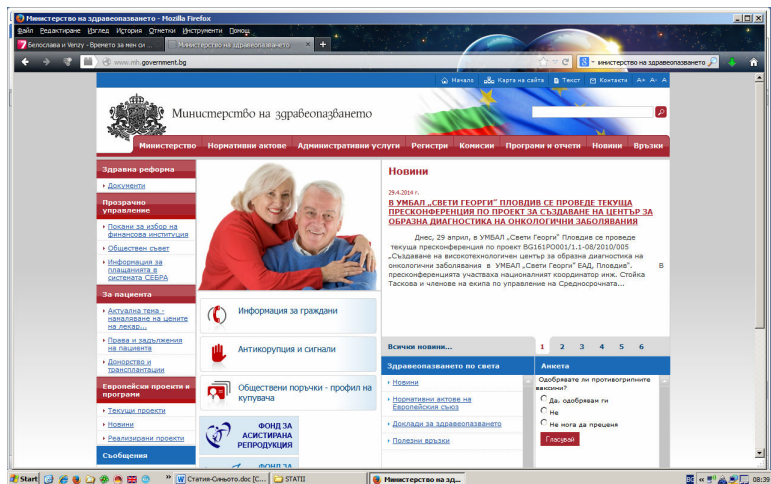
Министерство на здравеопазването - Mozilla Firefox

Файл Редактиране Изглед История Отметки Инструменти Помощ

Белослава и Verzy - Времето за мен си ... | Министерство на здравеопазването

www.mh.government.bg

Министерство на здравеопазването

Начало | Карта на сайта | Текст | Контакти | A+ A- A

Министерство | Нормативни актове | Административни услуги | Регистри | Комисии | Програми и отчети | Новини | Връзки

Здравна реформа
Документи

Прозрачно управление
Покани за избор на финансова институция
Обществен съвет
Информация за плащанията в системата СЕБРА

За пациента
Актуална тема - наклаляване на цените на лекар...
Права и задължения на пациента
Донорство и трансплантации

Европейски проекти и програми
Текущи проекти
Новини
Реализирани проекти

Съобщения

Информация за граждани

Антикорупция и сигнали

Обществени поръчки - профил на купувача

ФОНД ЗА АСИСТИРАНА РЕПРОДУКЦИЯ

ФОНД ЗА

Новини

29.4.2014 г.

В УМБАЛ „СВЕТИ ГЕОРГИ" ПЛОВДИВ СЕ ПРОВЕДЕ ТЕКУЩА ПРЕСКОНФЕРЕНЦИЯ ПО ПРОЕКТ ЗА СЪЗДАВАНЕ НА ЦЕНТЪР ЗА ОБРАЗНА ДИАГНОСТИКА НА ОНКОЛОГИЧНИ ЗАБОЛЯВАНИЯ

Днес, 29 април, в УМБАЛ „Свети Георги" Пловдив се проведе текуща пресконференция по проект BG161PO001/1.1-08/2010/005 „Създаване на високотехнологичен център за образна диагностика на онкологични заболявания в УМБАЛ „Свети Георги" ЕАД, Пловдив". В пресконференцията участваха националният координатор инж. Стойка Таскова и членове на екипа по управление на Среднобсрочната...

Всички новини...

1 2 3 4 5 6

Здравеопазването по света
Новини
Нормативни актове на Европейския съюз
Доклади за здравеопазването
Полезни връзки

Анкета
Одобрявате ли противогрипните ваксини?
Да, одобрявам ги
Не
Не мога да преценя
Гласувай

Start | Статия-Синьото.doc [C... | STATII | Министерство на зд... | 08:39